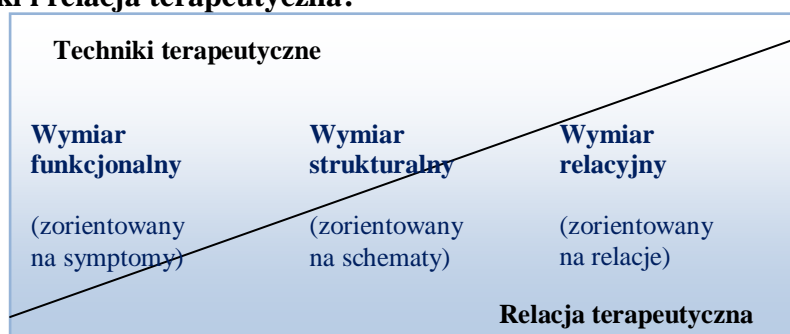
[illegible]ki i relacja terapeutyczna:

Techniki terapeutyczne

Wymiar funkcjonalny

(zorientowany na symptomy)

Wymiar strukturalny

(zorientowany na schematy)

Wymiar relacyjny

(zorientowany na relacje)

Relacja terapeutyczna